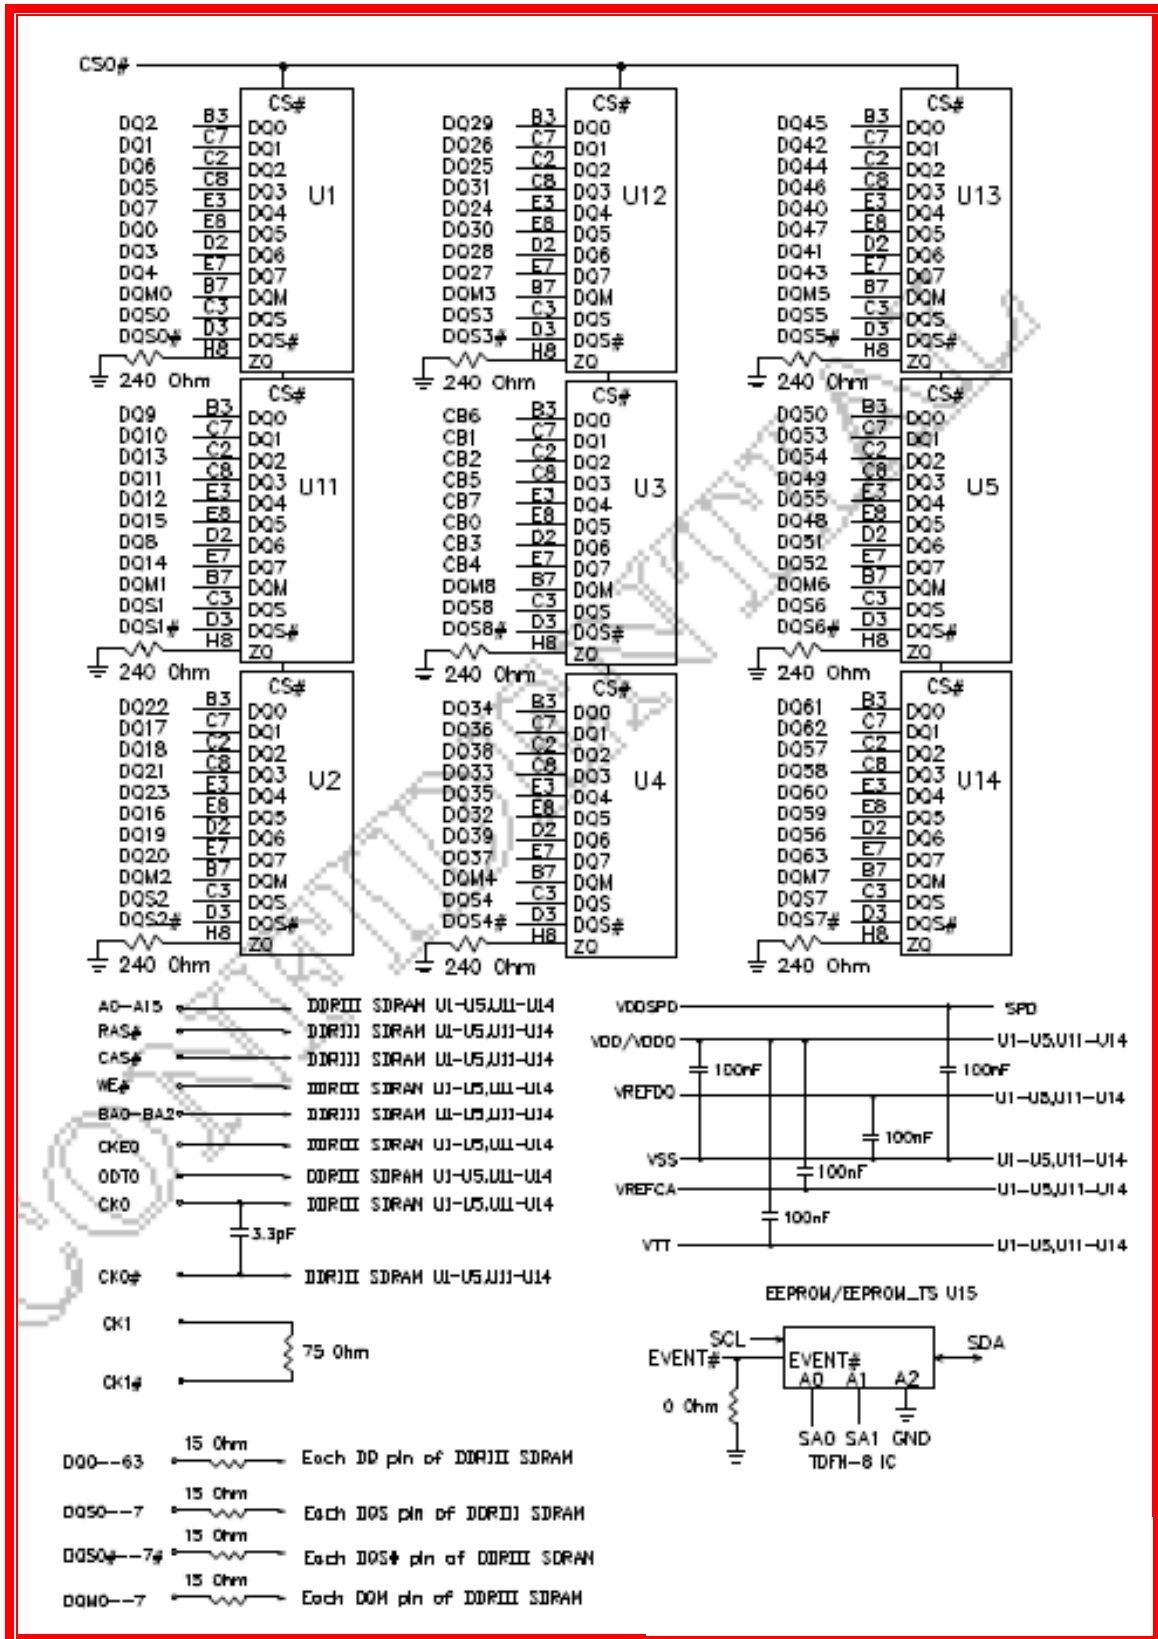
CS0#

CS#
DQ2 B3 DQ0
DQ1 C7 DQ1
DQ6 C2 DQ2
DQ5 C8 DQ3 U1
DQ7 E3 DQ4
DQ0 E8 DQ5
DQ3 D2 DQ6
DQ4 E7 DQ7
DQM0 B7 DQM
DQS0 C3 DQS
DQS0# D3 DQS#
H8 ZQ
240 Ohm

CS#
DQ29 B3 DQ0
DQ26 C7 DQ1
DQ25 C2 DQ2
DQ31 C8 DQ3 U12
DQ24 E3 DQ4
DQ30 E8 DQ5
DQ28 D2 DQ6
DQ27 E7 DQ7
DQM3 B7 DQM
DQS3 C3 DQS
DQS3# D3 DQS#
H8 ZQ
240 Ohm

CS#
DQ45 B3 DQ0
DQ42 C7 DQ1
DQ44 C2 DQ2
DQ46 C8 DQ3 U13
DQ40 E3 DQ4
DQ47 E8 DQ5
DQ41 D2 DQ6
DQ43 E7 DQ7
DQM5 B7 DQM
DQS5 C3 DQS
DQS5# D3 DQS#
H8 ZQ
240 Ohm

CS#
DQ9 B3 DQ0
DQ10 C7 DQ1
DQ13 C2 DQ2
DQ11 C8 DQ3 U11
DQ12 E3 DQ4
DQ15 E8 DQ5
DQ8 D2 DQ6
DQ14 E7 DQ7
DQM1 B7 DQM
DQS1 C3 DQS
DQS1# D3 DQS#
H8 ZQ
240 Ohm

CS#
CB6 B3 DQ0
CB1 C7 DQ1
CB2 C2 DQ2
CB5 C8 DQ3 U3
CB7 E3 DQ4
CB0 E8 DQ5
CB3 D2 DQ6
CB4 E7 DQ7
DQM8 B7 DQM
DQS8 C3 DQS
DQS8# D3 DQS#
H8 ZQ
240 Ohm

CS#
DQ50 B3 DQ0
DQ53 C7 DQ1
DQ54 C2 DQ2
DQ49 C8 DQ3 U5
DQ55 E3 DQ4
DQ48 E8 DQ5
DQ51 D2 DQ6
DQ52 E7 DQ7
DQM6 B7 DQM
DQS6 C3 DQS
DQS6# D3 DQS#
H8 ZQ
240 Ohm

CS#
DQ22 B3 DQ0
DQ17 C7 DQ1
DQ18 C2 DQ2
DQ21 C8 DQ3 U2
DQ23 E3 DQ4
DQ16 E8 DQ5
DQ19 D2 DQ6
DQ20 E7 DQ7
DQM2 B7 DQM
DQS2 C3 DQS
DQS2# D3 DQS#
H8 ZQ
240 Ohm

CS#
DQ34 B3 DQ0
DQ36 C7 DQ1
DQ38 C2 DQ2
DQ33 C8 DQ3 U4
DQ35 E3 DQ4
DQ32 E8 DQ5
DQ39 D2 DQ6
DQ37 E7 DQ7
DQM4 B7 DQM
DQS4 C3 DQS
DQS4# D3 DQS#
H8 ZQ
240 Ohm

CS#
DQ61 B3 DQ0
DQ62 C7 DQ1
DQ57 C2 DQ2
DQ58 C8 DQ3 U14
DQ60 E3 DQ4
DQ59 E8 DQ5
DQ56 D2 DQ6
DQ63 E7 DQ7
DQM7 B7 DQM
DQS7 C3 DQS
DQS7# D3 DQS#
H8 ZQ
240 Ohm

A0–A15 DDRIII SDRAM U1-U5,U11-U14
RAS# DDRIII SDRAM U1-U5,U11-U14
CAS# DDRIII SDRAM U1-U5,U11-U14
WE# DDRIII SDRAM U1-U5,U11-U14
BA0–BA2 DDRIII SDRAM U1-U5,U11-U14
CKE0 DDRIII SDRAM U1-U5,U11-U14
ODT0 DDRIII SDRAM U1-U5,U11-U14
CK0 DDRIII SDRAM U1-U5,U11-U14
3.3pF
CK0# DDRIII SDRAM U1-U5,U11-U14

CK1
75 Ohm
CK1#

VDDSPD SPD
VDD/VDDQ U1-U5,U11-U14
100nF 100nF
VREFDQ U1-U5,U11-U14
100nF
VSS U1-U5,U11-U14
100nF
VREFCA U1-U5,U11-U14
100nF
VTT U1-U5,U11-U14

EEPROM/EEPROM_TS U15
SCL
SDA
EVENT#
EVENT#
A0 A1 A2
0 Ohm
SA0 SA1 GND
TDFN-8 IC

15 Ohm
DQ0--63 Each DQ pin of DDRIII SDRAM
15 Ohm
DQS0--7 Each DQS pin of DDRIII SDRAM
15 Ohm
DQS0#--7# Each DQS# pin of DDRIII SDRAM
15 Ohm
DQM0--7 Each DQM pin of DDRIII SDRAM